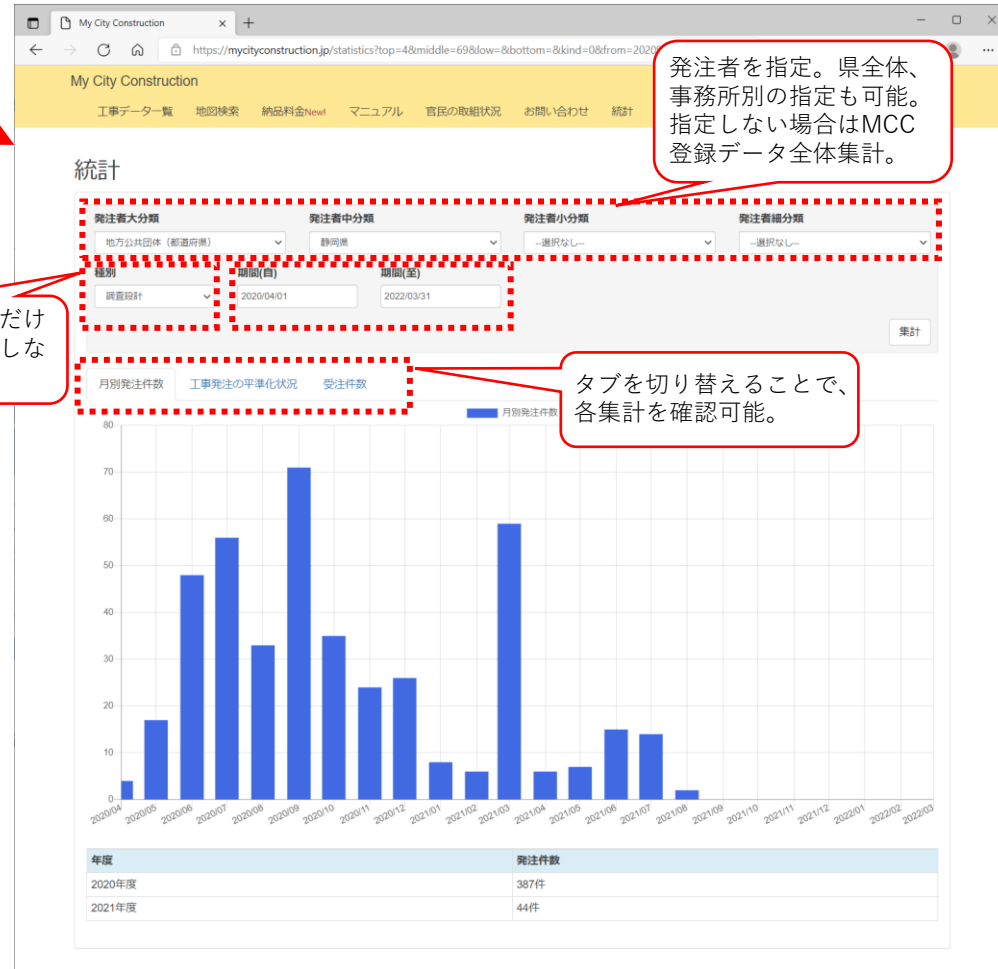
My City Construction ×
https://mycityconstruction.jp/statistics?top=4&middle=69&low=&bottom=&kind=0&from=2020

My City Construction
工事データ一覧　地図検索　納品料金New!　マニュアル　官民の取組状況　お問い合わせ　統計

発注者を指定。県全体、事務所別の指定も可能。指定しない場合はMCC登録データ全体集計。

統計

発注者大分類
地方公共団体（都道府県）
発注者中分類
静岡県
発注者小分類
--選択なし--
発注者細分類
--選択なし--

種別
調査設計
期間(自)
2020/04/01
期間(至)
2022/03/31

だけ
しな

集計

月別発注件数　工事発注の平準化状況　受注件数

タブを切り替えることで、各集計を確認可能。

月別発注件数

80
70
60
50
40
30
20
10
0

2020/04 2020/05 2020/06 2020/07 2020/08 2020/09 2020/10 2020/11 2020/12 2021/01 2021/02 2021/03 2021/04 2021/05 2021/06 2021/07 2021/08 2021/09 2021/10 2021/11 2021/12 2022/01 2022/02 2022/03

| 年度 | 発注件数 |
|---|---|
| 2020年度 | 387件 |
| 2021年度 | 44件 |